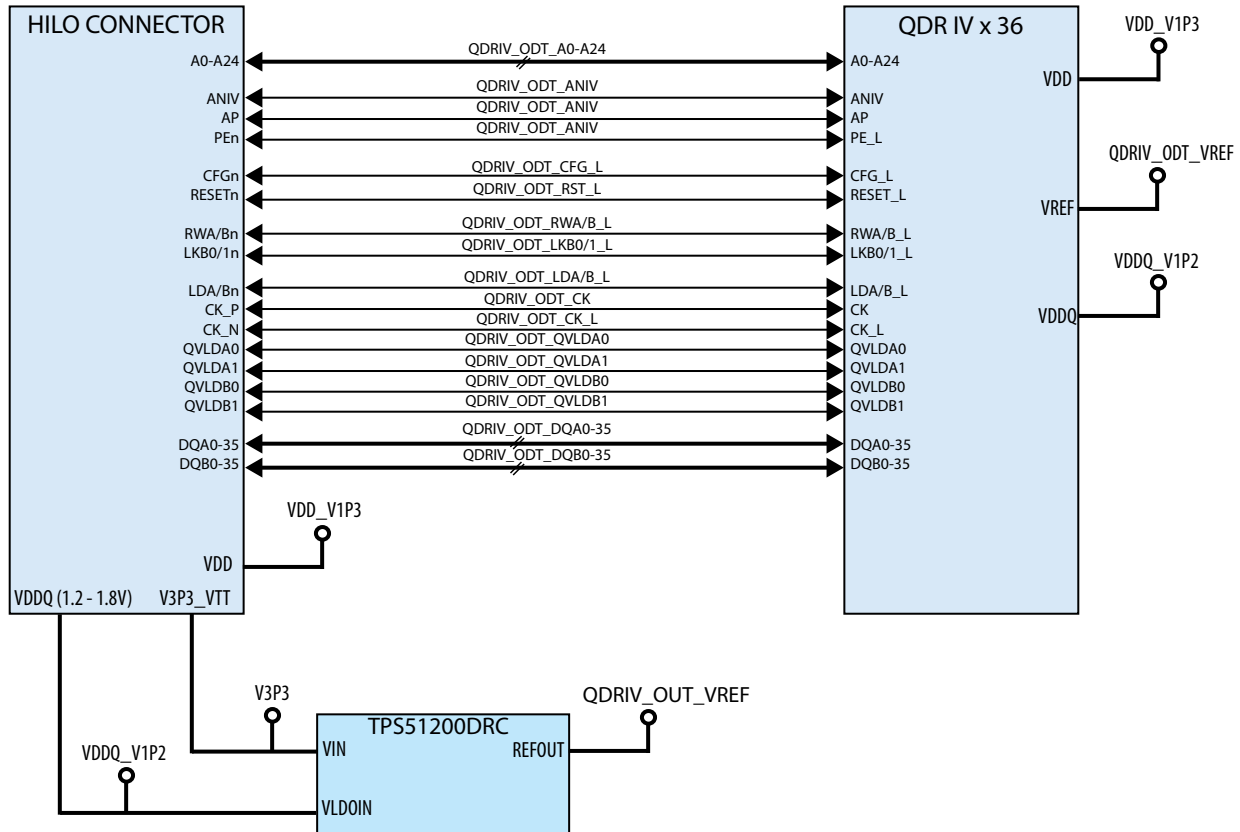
HILO CONNECTOR

A0-A24
ANIV
AP
PEn
CFGn
RESETn
RWA/Bn
LKB0/1n
LDA/Bn
CK_P
CK_N
QVLDA0
QVLDA1
QVLDB0
QVLDB1
DQA0-35
DQB0-35

QDRIV_ODT_A0-A24
QDRIV_ODT_ANIV
QDRIV_ODT_ANIV
QDRIV_ODT_ANIV
QDRIV_ODT_CFG_L
QDRIV_ODT_RST_L
QDRIV_ODT_RWA/B_L
QDRIV_ODT_LKB0/1_L
QDRIV_ODT_LDA/B_L
QDRIV_ODT_CK
QDRIV_ODT_CK_L
QDRIV_ODT_QVLDA0
QDRIV_ODT_QVLDA1
QDRIV_ODT_QVLDB0
QDRIV_ODT_QVLDB1
QDRIV_ODT_DQA0-35
QDRIV_ODT_DQB0-35

QDR IV x 36

A0-A24
ANIV
AP
PE_L
CFG_L
RESET_L
RWA/B_L
LKB0/1_L
LDA/B_L
CK
CK_L
QVLDA0
QVLDA1
QVLDB0
QVLDB1
DQA0-35
DQB0-35

VDD_V1P3
VDD
QDRIV_ODT_VREF
VREF
VDDQ_V1P2
VDDQ

VDD_V1P3
VDD
VDDQ (1.2 - 1.8V)
V3P3_VTT

V3P3
QDRIV_OUT_VREF
TPS51200DRC
VIN
REFOUT
VDDQ_V1P2
VLDOIN